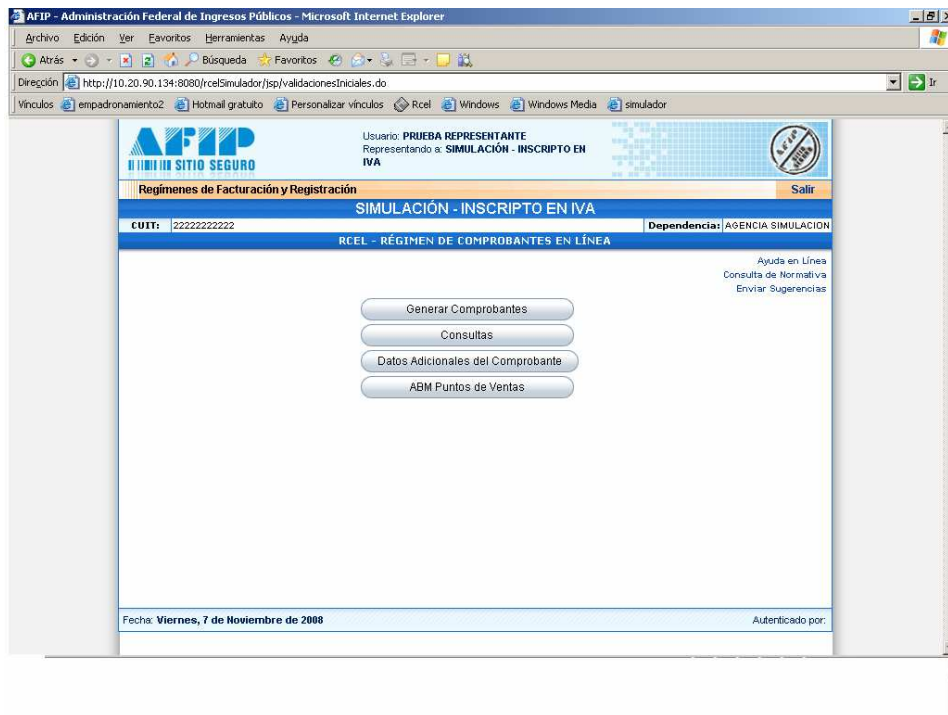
AFIP - Administración Federal de Ingresos Públicos - Microsoft Internet Explorer

Archivo Edición Ver Favoritos Herramientas Ayuda

Atrás Búsqueda Favoritos

Dirección http://10.20.90.134:8080/rcelSimulador/jsp/validacionesIniciales.do Ir

Vínculos empadronamiento2 Hotmail gratuito Personalizar vínculos Rcel Windows Windows Media simulador

AFIP SITIO SEGURO

Usuario: PRUEBA REPRESENTANTE
Representando a: SIMULACIÓN - INSCRIPTO EN IVA

Regímenes de Facturación y Registración Salir

SIMULACIÓN - INSCRIPTO EN IVA

CUIT: 22222222222 Dependencia: AGENCIA SIMULACION

RCEL - RÉGIMEN DE COMPROBANTES EN LÍNEA

Ayuda en Línea
Consulta de Normativa
Enviar Sugerencias

Generar Comprobantes
Consultas
Datos Adicionales del Comprobante
ABM Puntos de Ventas

Fecha: Viernes, 7 de Noviembre de 2008 Autenticado por: